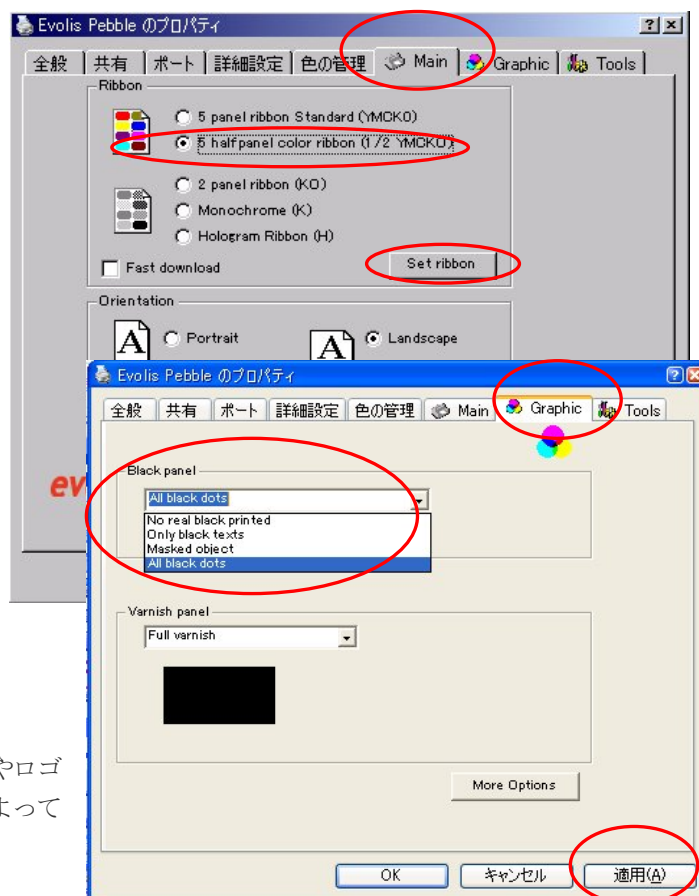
Evolis Pebble のプロパティ ? ×

全般 | 共有 | ポート | 詳細設定 | 色の管理 | Main | Graphic | Tools

Ribbon
5 panel ribbon Standard (YMCKO)
5 halfpanel color ribbon (1/2 YMCKO)
2 panel ribbon (KO)
Monochrome (K)
Hologram Ribbon (H)
Fast download
Set ribbon

Orientation
Portrait
Landscape

ev

Evolis Pebble のプロパティ ? ×

全般 | 共有 | ポート | 詳細設定 | 色の管理 | Main | Graphic | Tools

Black panel
All black dots
No real black printed
Only black texts
Masked object
All black dots

Varnish panel
Full varnish

More Options

OK | キャンセル | 適用(A)

やロゴ
よって